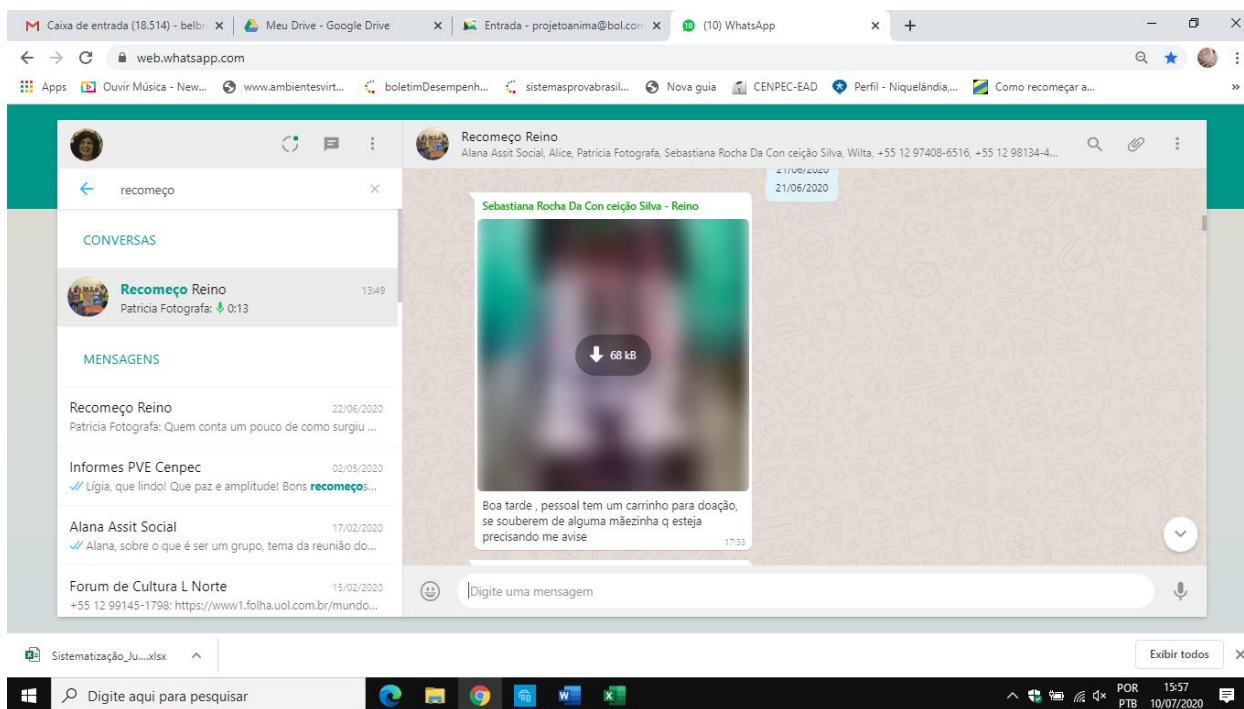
Caixa de entrada (18.514) - belbr
Meu Drive - Google Drive
Entrada - projetoanima@bol.com
(10) WhatsApp
web.whatsapp.com
Apps Ouvir Música - New... www.ambientesvirt... boletimDesempenh... sistemasprovabrasil... Nova guia CENPEC-EAD Perfil - Niquelândia,... Como recomeçar a...

recomeço
CONVERSAS
Recomeço Reino 13:49
Patricia Fotografa: 0:13
MENSAGENS
Recomeço Reino 22/06/2020
Patricia Fotografa: Quem conta um pouco de como surgiu ...
Informes PVE Cenpec 02/05/2020
Lígia, que lindo! Que paz e amplitude! Bons recomeços...
Alana Assit Social 17/02/2020
Alana, sobre o que é ser um grupo, tema da reunião do...
Forum de Cultura L Norte 15/02/2020
+55 12 99145-1798: https://www1.folha.uol.com.br/mundo...

Recomeço Reino
Alana Assit Social, Alice, Patricia Fotografa, Sebastiana Rocha Da Con ceição Silva, Wilta, +55 12 97408-6516, +55 12 98134-4...
21/06/2020
Sebastiana Rocha Da Con ceição Silva - Reino
68 kB
Boa tarde , pessoal tem um carrinho para doação, se souberem de alguma mãezinha q esteja precisando me avise 17:33
Digite uma mensagem

Sistematização_Ju....xlsx
Exibir todos
Digite aqui para pesquisar
POR PTB 15:57 10/07/2020